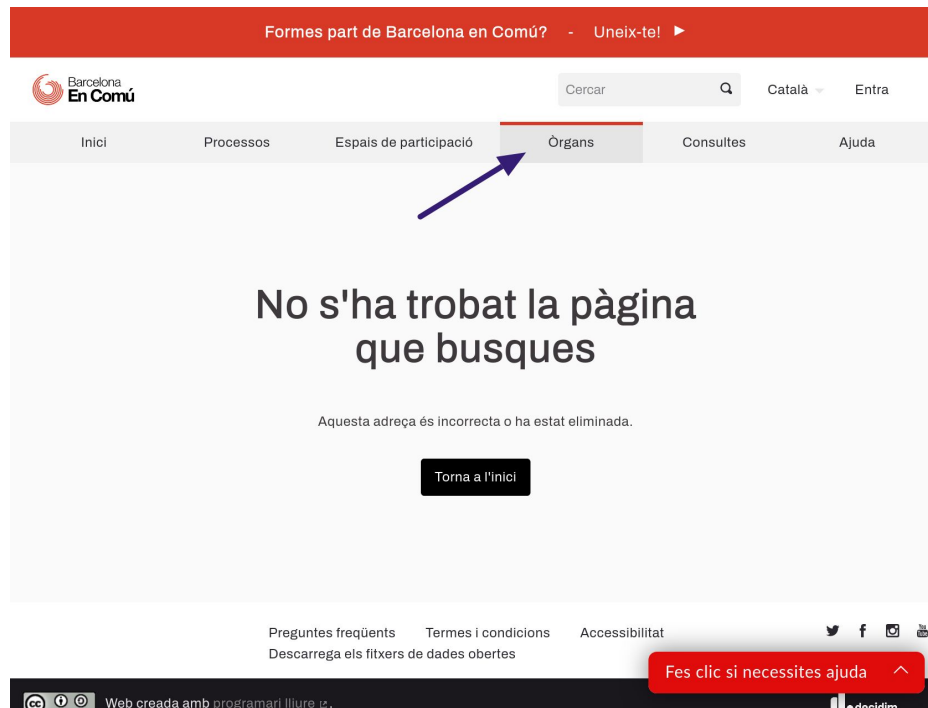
Formes part de Barcelona en Comú? - Uneix-te! ►

Barcelona En Comú

Cercar

Català

Entra

Inici

Processos

Espais de participació

Òrgans

Consultes

Ajuda

No s'ha trobat la pàgina que busques

Aquesta adreça és incorrecta o ha estat eliminada.

Torna a l'inici

Preguntes freqüents

Termes i condicions

Accessibilitat

Descarrega els fitxers de dades obertes

You Tube

Fes clic si necessites ajuda

Web creada amb programari lliure

decidim